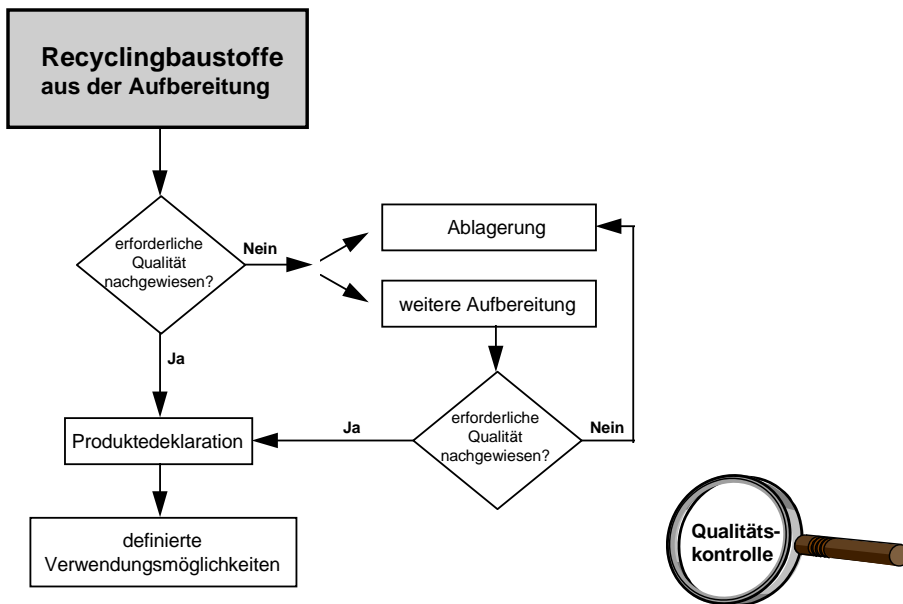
Recyclingbaustoffe
aus der Aufbereitung

erforderliche Qualität nachgewiesen?

Nein

Ablagerung

weitere Aufbereitung

Ja

erforderliche Qualität nachgewiesen?

Ja

Nein

Produktedeklaration

definierte Verwendungsmöglichkeiten

Qualitäts-
kontrolle